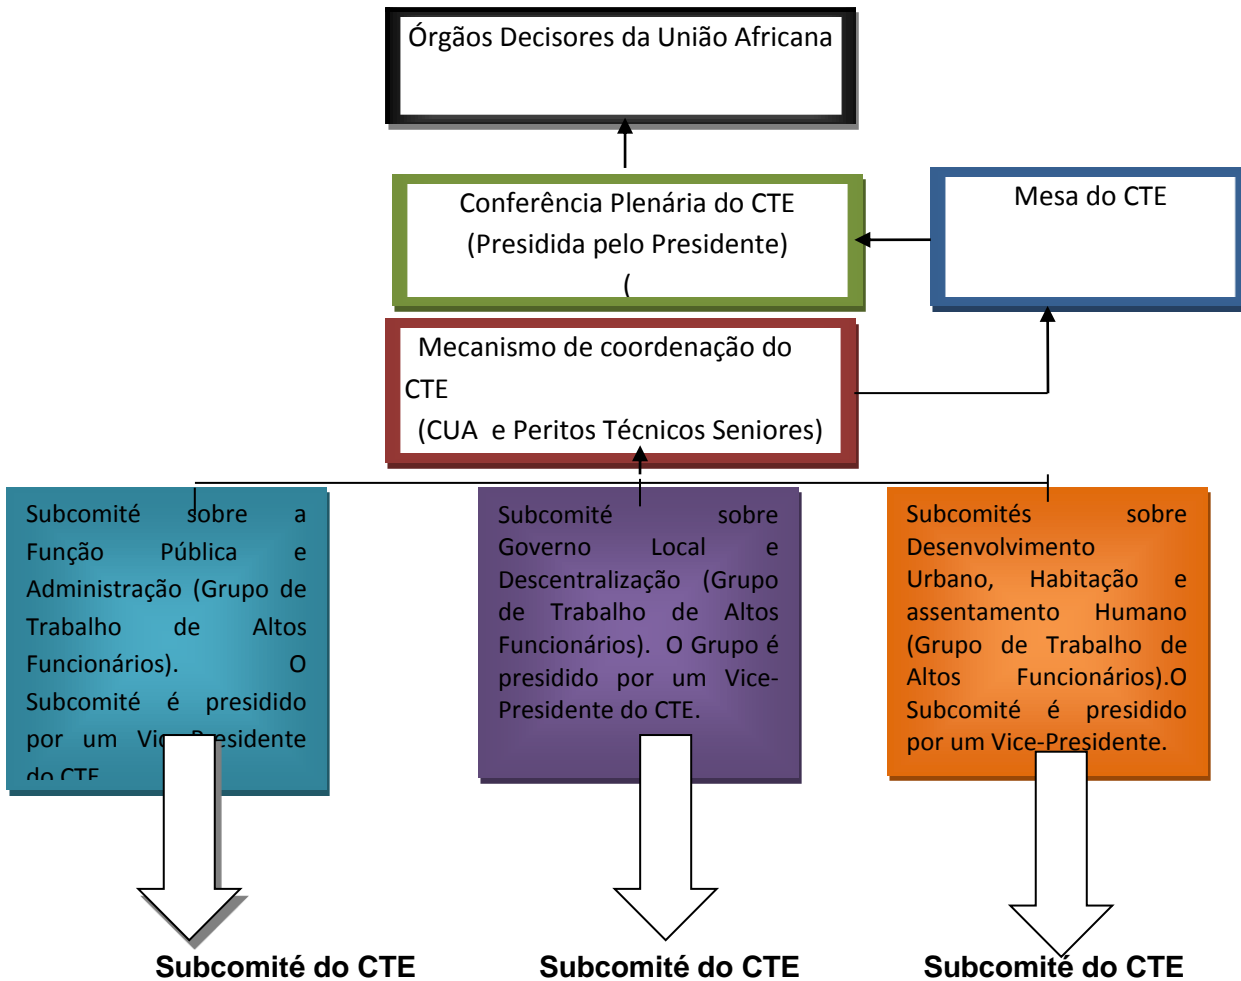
Órgãos Decisores da União Africana

Conferência Plenária do CTE
(Presidida pelo Presidente)
(

Mesa do CTE

Mecanismo de coordenação do CTE
(CUA e Peritos Técnicos Seniores)

Subcomité sobre a Função Pública e Administração (Grupo de Trabalho de Altos Funcionários). O Subcomité é presidido por um Vi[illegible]esidente do CTE

Subcomité sobre Governo Local e Descentralização (Grupo de Trabalho de Altos Funcionários). O Grupo é presidido por um Vice-Presidente do CTE.

Subcomités sobre Desenvolvimento Urbano, Habitação e assentamento Humano (Grupo de Trabalho de Altos Funcionários).O Subcomité é presidido por um Vice-Presidente.

Subcomité do CTE

Subcomité do CTE

Subcomité do CTE